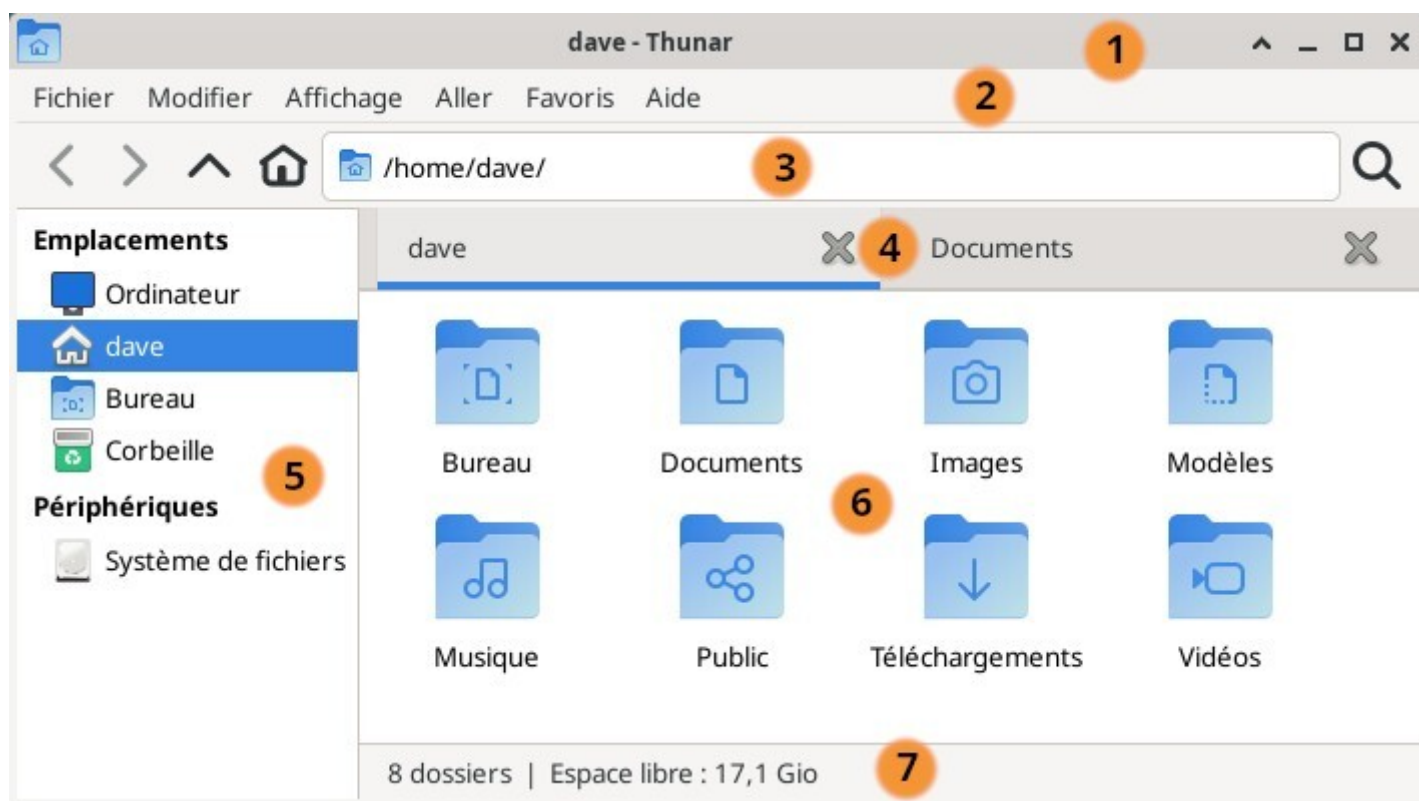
dave - Thunar

1

Fichier Modifier Affichage Aller Favoris Aide

2

/home/dave/

3

Emplacements

Ordinateur

dave

Bureau

Corbeille

5

Périphériques

Système de fichiers

dave

4

Documents

Bureau

Documents

Images

Modèles

6

Musique

Public

Téléchargements

Vidéos

8 dossiers | Espace libre : 17,1 Gio

7